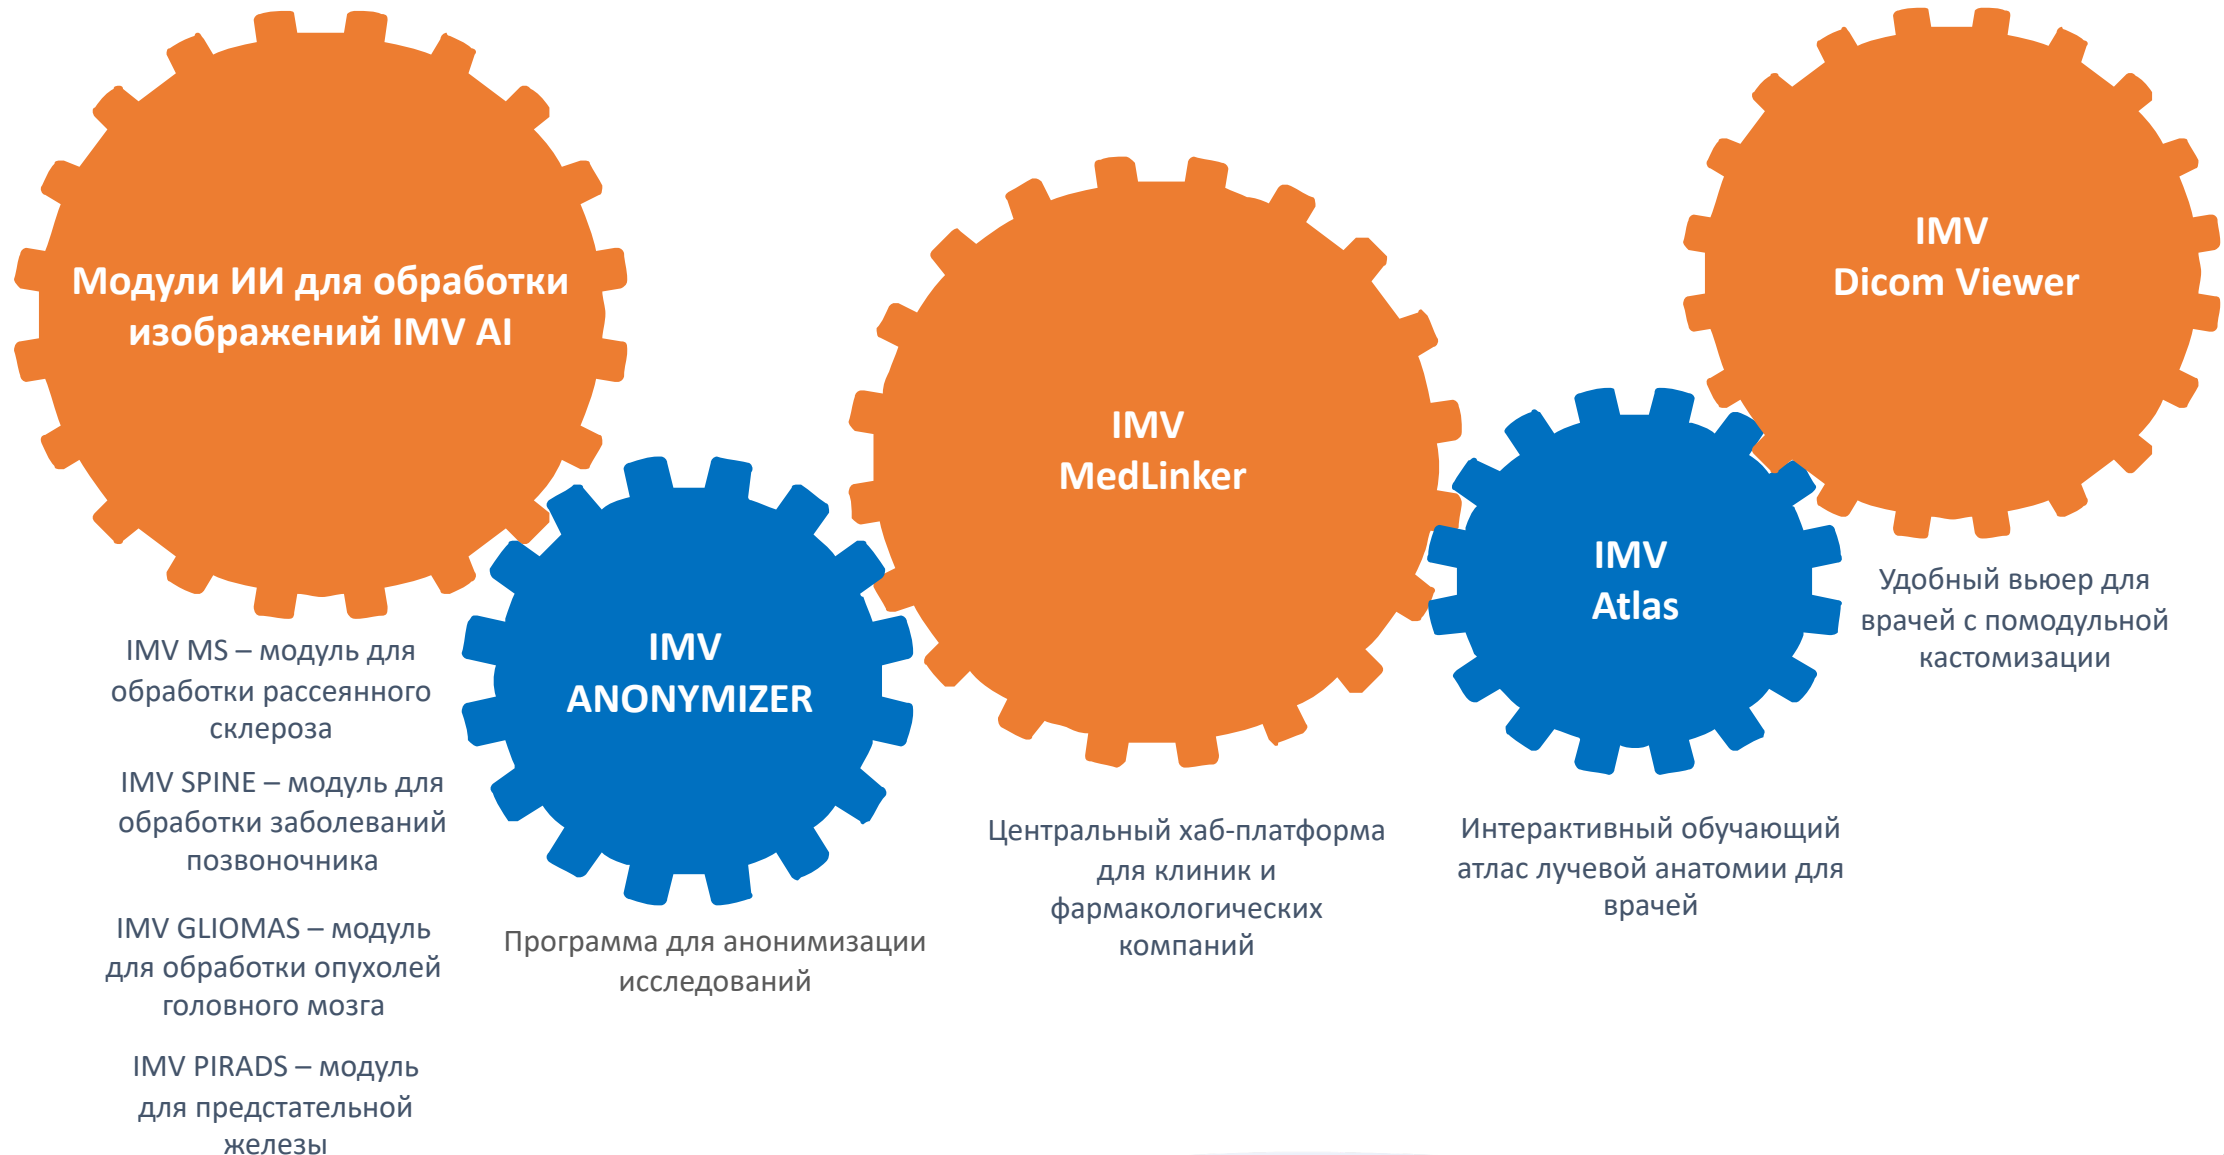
Модули ИИ для обработки изображений IMV AI

IMV MS – модуль для обработки рассеянного склероза

IMV SPINE – модуль для обработки заболеваний позвоночника

IMV GLIOMAS – модуль для обработки опухолей головного мозга

IMV PIRADS – модуль для предстательной железы

IMV ANONYMIZER

Программа для анонимизации исследований

IMV MedLinker

Центральный хаб-платформа для клиник и фармакологических компаний

IMV Atlas

Интерактивный обучающий атлас лучевой анатомии для врачей

IMV Dicom Viewer

Удобный вьюер для врачей с помодульной кастомизации